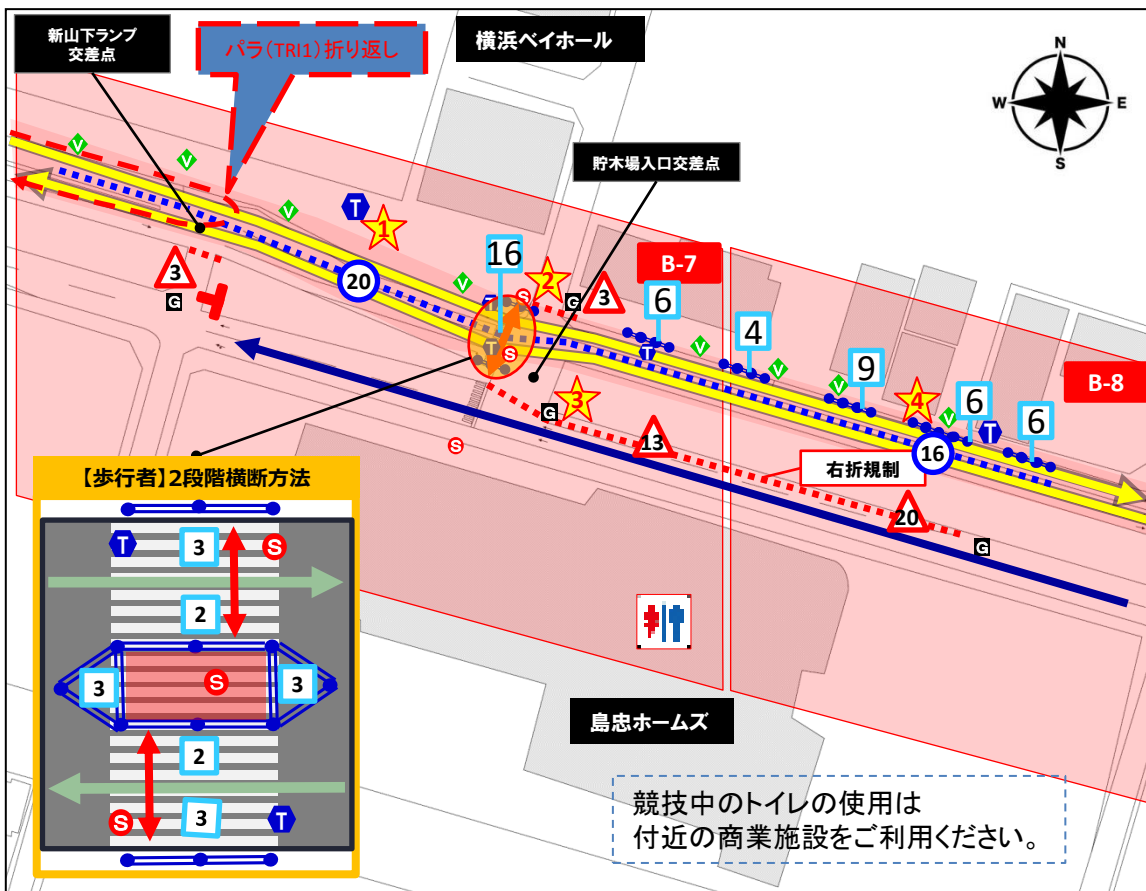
新山下ランプ
交差点

パラ(TRI1)折り返し

横浜ベイホール

N
W
E
S

貯木場入口交差点

T
1
V
V
V
3
G
20
16
2
S
G
3
B-7
6
4
V
V
T
T
S
9
V
4
V
6
T
6
B-8
G
3
S
13
右折規制
16
20
G

【歩行者】2段階横断方法

T
3
S
2
3
S
3
2
S
3
T

島忠ホームズ

競技中のトイレの使用は
付近の商業施設をご利用ください。